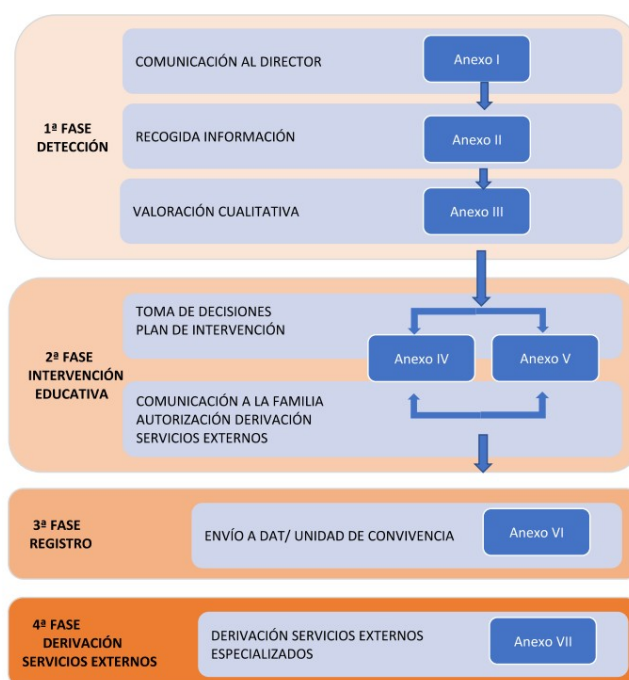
1ª FASE
DETECCIÓN

COMUNICACIÓN AL DIRECTOR

Anexo I

RECOGIDA INFORMACIÓN

Anexo II

VALORACIÓN CUALITATIVA

Anexo III

2ª FASE
INTERVENCIÓN
EDUCATIVA

TOMA DE DECISIONES
PLAN DE INTERVENCIÓN

Anexo IV

Anexo V

COMUNICACIÓN A LA FAMILIA
AUTORIZACIÓN DERIVACIÓN
SERVICIOS EXTERNOS

3ª FASE
REGISTRO

ENVÍO A DAT/ UNIDAD DE CONVIVENCIA

Anexo VI

4ª FASE
DERIVACIÓN
SERVICIOS EXTERNOS

DERIVACIÓN SERVICIOS EXTERNOS
ESPECIALIZADOS

Anexo VII